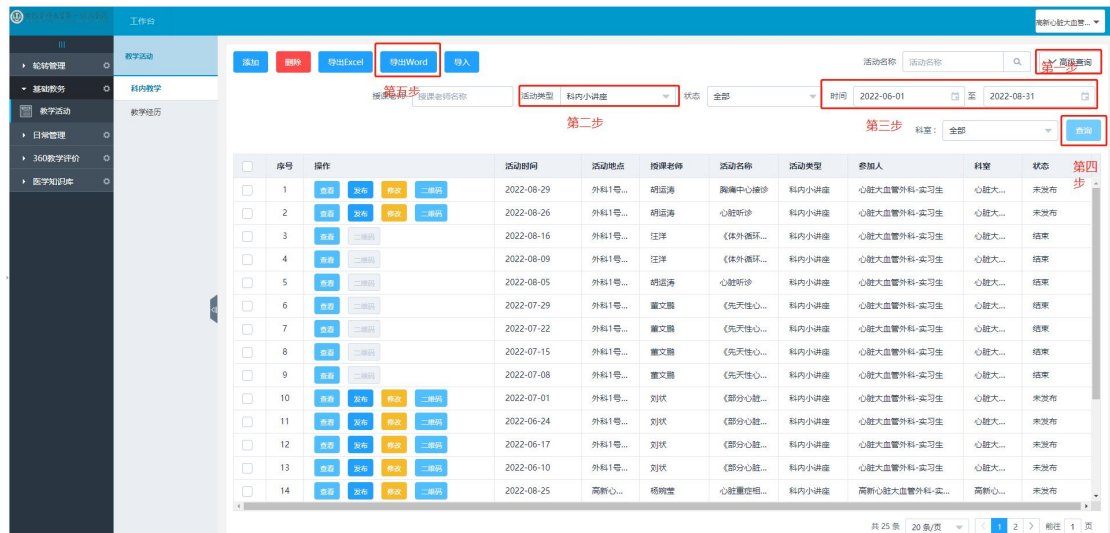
工作台

高新心脏大血管...

轮转管理
基础教务
教学活动
日常管理
360教学评价
医学知识库

教学活动
科内教学
教学经历

添加 删除 导出Excel 导出Word 导入

第五步

活动名称 活动名称

高级查询

第一步

授课老师 授课老师名称 活动类型 科内小讲座 状态 全部 时间 2022-06-01 至 2022-08-31

第二步

第三步

科室： 全部

查询

第四步

| | 序号 | 操作 | 活动时间 | 活动地点 | 授课老师 | 活动名称 | 活动类型 | 参加人 | 科室 | 状态 |
|---|---|---|---|---|---|---|---|---|---|---|
| | 1 | 查看 发布 修改 二维码 | 2022-08-29 | 外科1号... | 胡运涛 | 胸痛中心接诊 | 科内小讲座 | 心脏大血管外科-实习生 | 心脏大... | 未发布 |
| | 2 | 查看 发布 修改 二维码 | 2022-08-26 | 外科1号... | 胡运涛 | 心脏听诊 | 科内小讲座 | 心脏大血管外科-实习生 | 心脏大... | 未发布 |
| | 3 | 查看 二维码 | 2022-08-16 | 外科1号... | 汪洋 | 《体外循环... | 科内小讲座 | 心脏大血管外科-实习生 | 心脏大... | 结束 |
| | 4 | 查看 二维码 | 2022-08-09 | 外科1号... | 汪洋 | 《体外循环... | 科内小讲座 | 心脏大血管外科-实习生 | 心脏大... | 结束 |
| | 5 | 查看 二维码 | 2022-08-05 | 外科1号... | 胡运涛 | 心脏听诊 | 科内小讲座 | 心脏大血管外科-实习生 | 心脏大... | 结束 |
| | 6 | 查看 二维码 | 2022-07-29 | 外科1号... | 董文鹏 | 《先天性心... | 科内小讲座 | 心脏大血管外科-实习生 | 心脏大... | 结束 |
| | 7 | 查看 二维码 | 2022-07-22 | 外科1号... | 董文鹏 | 《先天性心... | 科内小讲座 | 心脏大血管外科-实习生 | 心脏大... | 结束 |
| | 8 | 查看 二维码 | 2022-07-15 | 外科1号... | 董文鹏 | 《先天性心... | 科内小讲座 | 心脏大血管外科-实习生 | 心脏大... | 结束 |
| | 9 | 查看 二维码 | 2022-07-08 | 外科1号... | 董文鹏 | 《先天性心... | 科内小讲座 | 心脏大血管外科-实习生 | 心脏大... | 结束 |
| | 10 | 查看 发布 修改 二维码 | 2022-07-01 | 外科1号... | 刘状 | 《部分心脏... | 科内小讲座 | 心脏大血管外科-实习生 | 心脏大... | 未发布 |
| | 11 | 查看 发布 修改 二维码 | 2022-06-24 | 外科1号... | 刘状 | 《部分心脏... | 科内小讲座 | 心脏大血管外科-实习生 | 心脏大... | 未发布 |
| | 12 | 查看 发布 修改 二维码 | 2022-06-17 | 外科1号... | 刘状 | 《部分心脏... | 科内小讲座 | 心脏大血管外科-实习生 | 心脏大... | 未发布 |
| | 13 | 查看 发布 修改 二维码 | 2022-06-10 | 外科1号... | 刘状 | 《部分心脏... | 科内小讲座 | 心脏大血管外科-实习生 | 心脏大... | 未发布 |
| | 14 | 查看 发布 修改 二维码 | 2022-08-25 | 高新心... | 杨婉莹 | 心脏重症相... | 科内小讲座 | 高新心脏大血管外科-实... | 高新心... | 未发布 |

共 25 条 20 条/页 < 1 2 > 前往 1 页